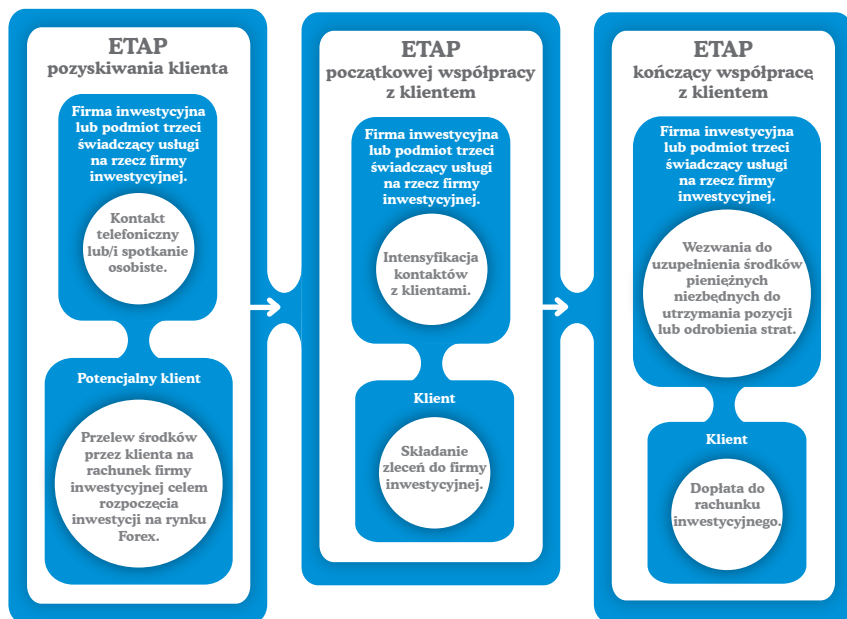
ETAP
pozyskiwania klienta

Firma inwestycyjna lub podmiot trzeci świadczący usługi na rzecz firmy inwestycyjnej.

Kontakt telefoniczny lub/i spotkanie osobiste.

Potencjalny klient

Przelew środków przez klienta na rachunek firmy inwestycyjnej celem rozpoczęcia inwestycji na rynku Forex.

ETAP
początkowej współpracy z klientem

Firma inwestycyjna lub podmiot trzeci świadczący usługi na rzecz firmy inwestycyjnej.

Intensyfikacja kontaktów z klientami.

Klient

Składanie zleceń do firmy inwestycyjnej.

ETAP
kończący współpracę z klientem

Firma inwestycyjna lub podmiot trzeci świadczący usługi na rzecz firmy inwestycyjnej.

Wezwania do uzupełnienia środków pieniężnych niezbędnych do utrzymania pozycji lub odrobienia strat.

Klient

Dopłata do rachunku inwestycyjnego.